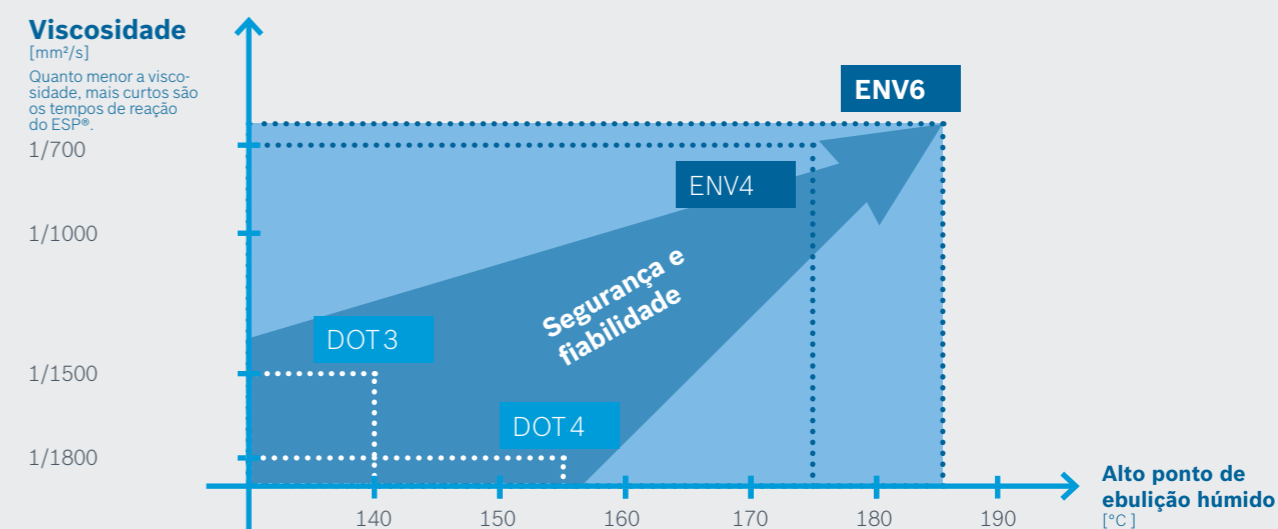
Viscosidade
[mm²/s]
Quanto menor a viscosidade, mais curtos são os tempos de reação do ESP®.

1/700
1/1000
1/1500
1/1800

ENV6
ENV4
Segurança e fiabilidade
DOT 3
DOT 4

140
150
160
170
180
190

Alto ponto de ebulição húmido
[°C]